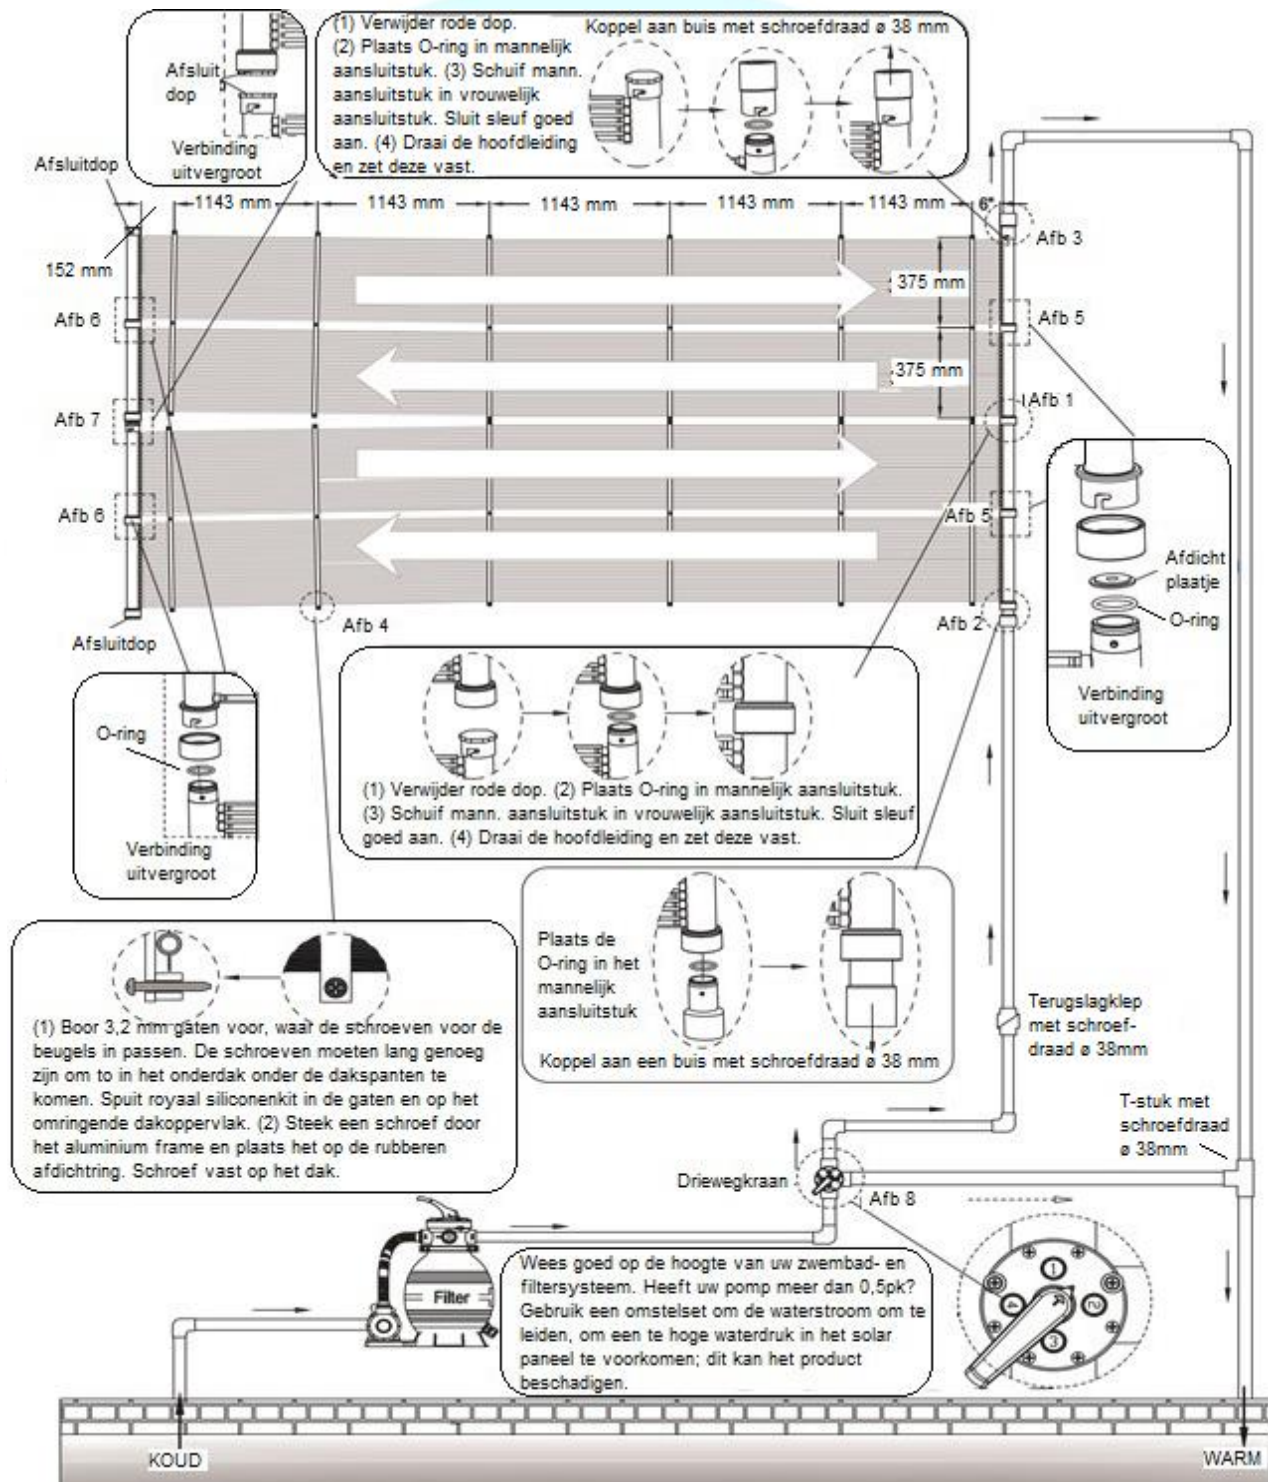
Afsluit dop

Verbinding uitvergroot

(1) Verwijder rode dop.
(2) Plaats O-ring in mannelijk aansluitstuk. (3) Schuif mann. aansluitstuk in vrouwelijk aansluitstuk. Sluit sleuf goed aan. (4) Draai de hoofdleiding en zet deze vast.

Koppel aan buis met schroefdraad ø 38 mm

Afsluitdop

1143 mm
1143 mm
1143 mm
1143 mm
1143 mm
6"

152 mm

Afb 3
375 mm
Afb 5
375 mm
Afb 6
Afb 1
Afb 7
Afb 6
Afb 5
Afsluitdop
Afb 4
Afb 2

Afdicht plaatje
O-ring
Verbinding uitvergroot

O-ring
Verbinding uitvergroot

(1) Verwijder rode dop. (2) Plaats O-ring in mannelijk aansluitstuk. (3) Schuif mann. aansluitstuk in vrouwelijk aansluitstuk. Sluit sleuf goed aan. (4) Draai de hoofdleiding en zet deze vast.

Plaats de O-ring in het mannelijk aansluitstuk

Koppel aan een buis met schroefdraad ø 38 mm

Terugslagklep met schroefdraad ø 38mm

(1) Boor 3,2 mm gaten voor, waar de schroeven voor de beugels in passen. De schroeven moeten lang genoeg zijn om to in het onderdak onder de dakspanten te komen. Spuit royaal siliconenkit in de gaten en op het omringende dakoppervlak. (2) Steek een schroef door het aluminium frame en plaats het op de rubberen afdichtring. Schroef vast op het dak.

T-stuk met schroefdraad ø 38mm

Driewegkraan
Afb 8

Filter

Wees goed op de hoogte van uw zwembad- en filtersysteem. Heeft uw pomp meer dan 0,5pk? Gebruik een omstelset om de waterstroom om te leiden, om een te hoge waterdruk in het solar paneel te voorkomen; dit kan het product beschadigen.

1
2
3

KOUD
WARM